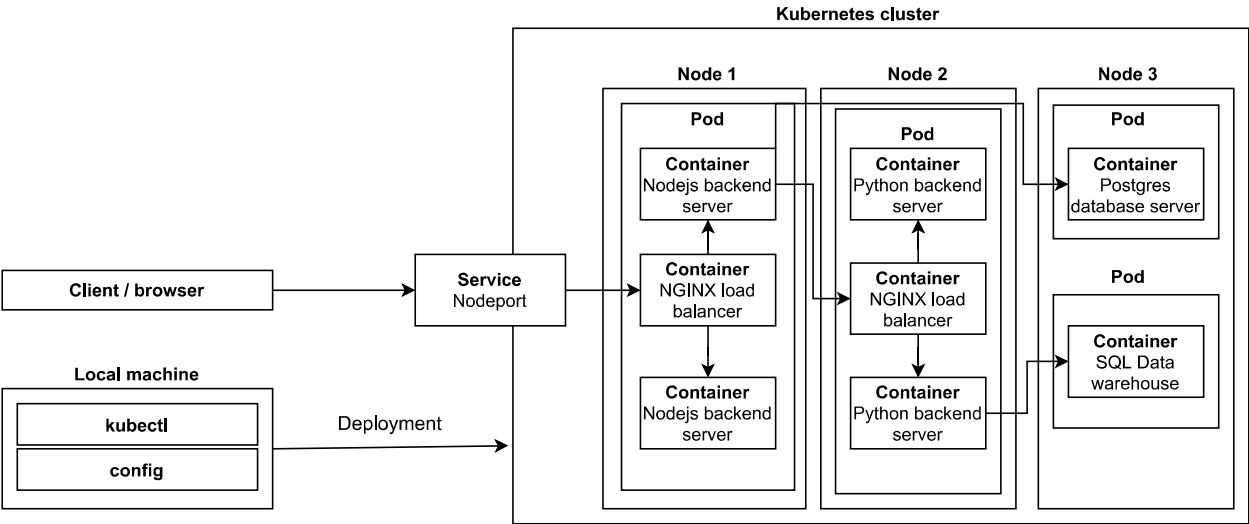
Kubernetes cluster

Client / browser

Local machine

kubectl

config

Deployment

Service
Nodeport

Node 1

Pod

Container
Nodejs backend server

Container
NGINX load balancer

Container
Nodejs backend server

Node 2

Pod

Container
Python backend server

Container
NGINX load balancer

Container
Python backend server

Node 3

Pod

Container
Postgres database server

Pod

Container
SQL Data warehouse